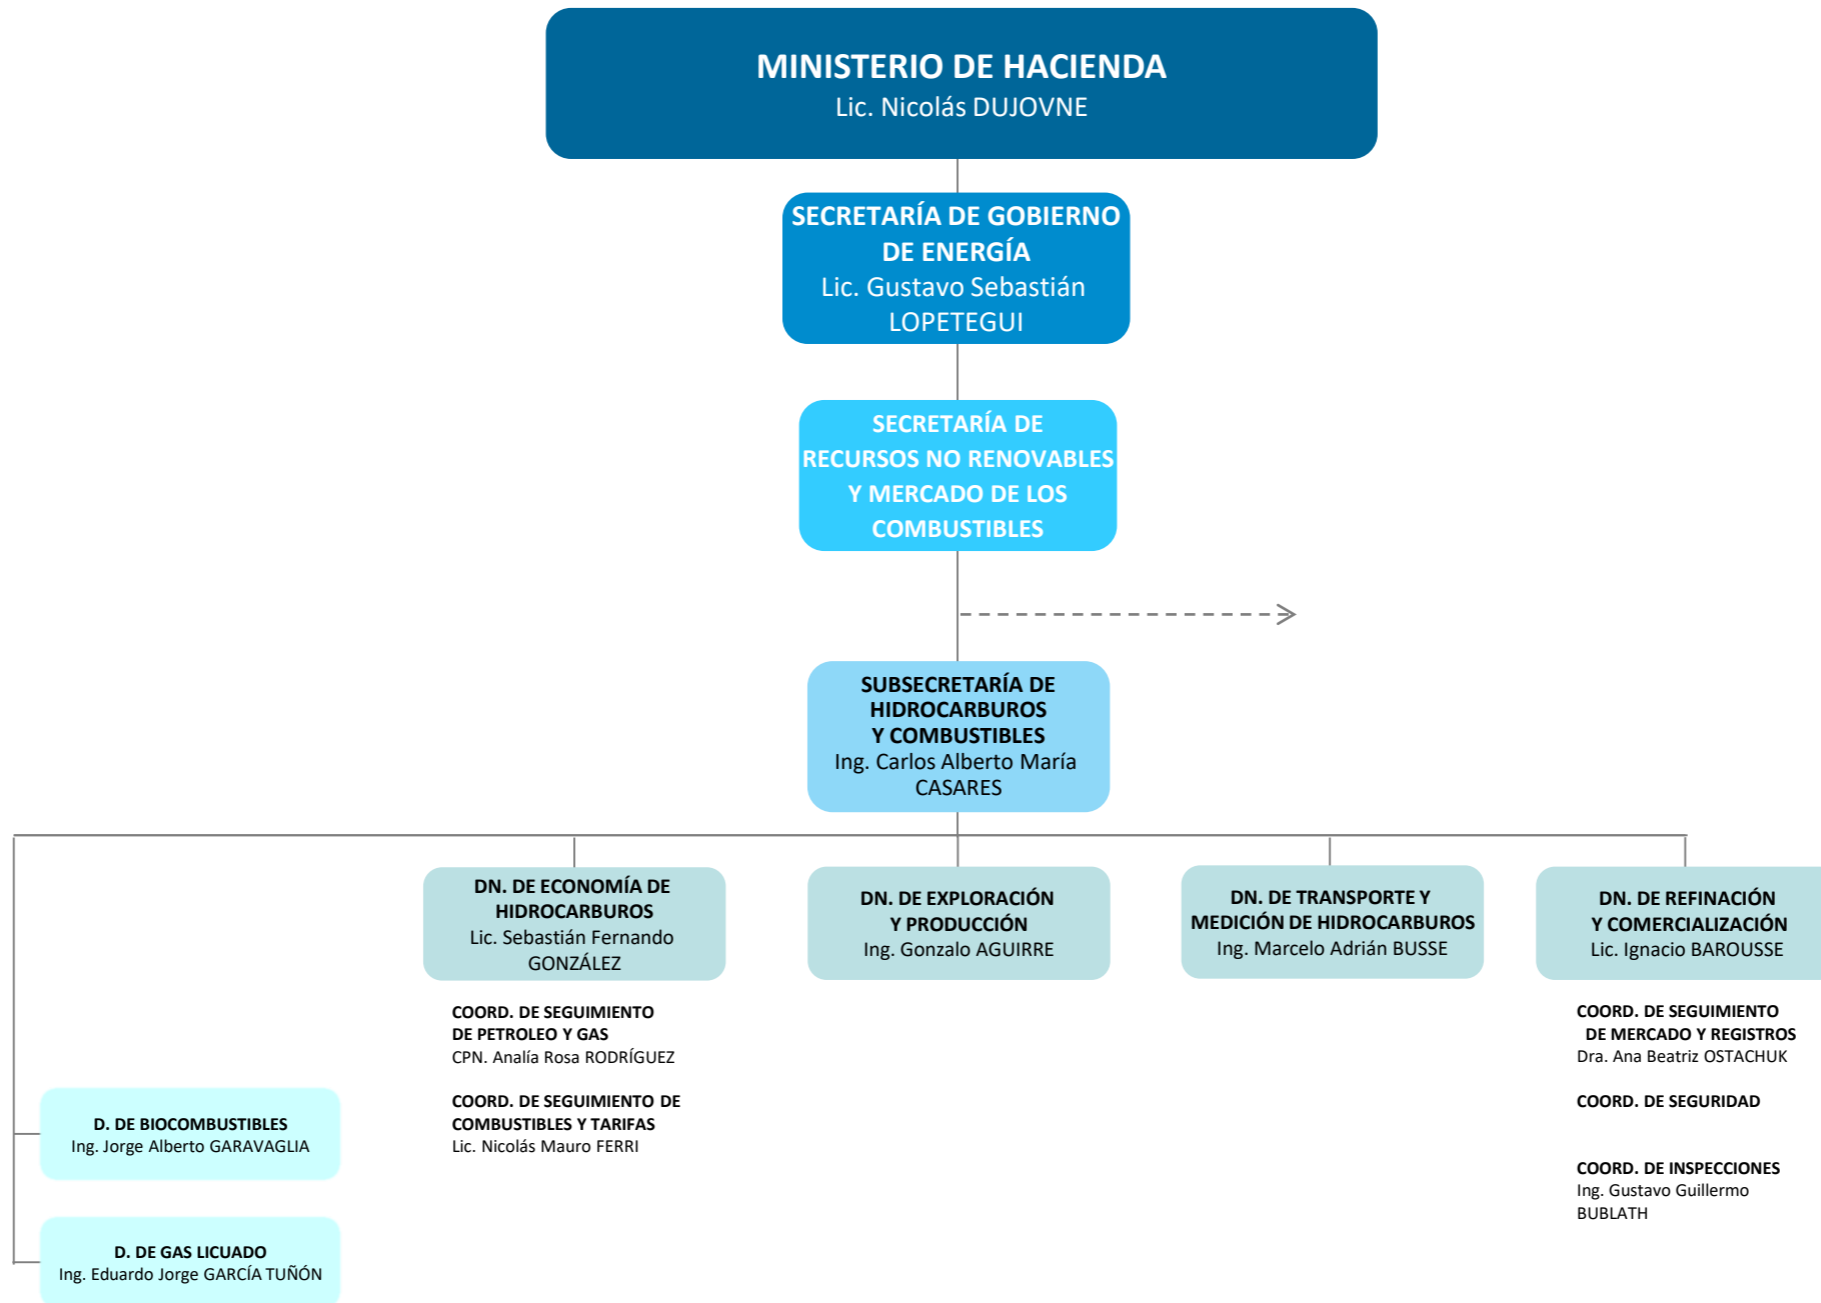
MINISTERIO DE HACIENDA
Lic. Nicolás DUJOVNE

SECRETARÍA DE GOBIERNO DE ENERGÍA
Lic. Gustavo Sebastián LOPETEGUI

SECRETARÍA DE RECURSOS NO RENOVABLES Y MERCADO DE LOS COMBUSTIBLES

SUBSECRETARÍA DE HIDROCARBUROS Y COMBUSTIBLES
Ing. Carlos Alberto María CASARES

DN. DE ECONOMÍA DE HIDROCARBUROS
Lic. Sebastián Fernando GONZÁLEZ

DN. DE EXPLORACIÓN Y PRODUCCIÓN
Ing. Gonzalo AGUIRRE

DN. DE TRANSPORTE Y MEDICIÓN DE HIDROCARBUROS
Ing. Marcelo Adrián BUSSE

DN. DE REFINACIÓN Y COMERCIALIZACIÓN
Lic. Ignacio BAROUSSE

COORD. DE SEGUIMIENTO DE PETROLEO Y GAS
CPN. Analía Rosa RODRÍGUEZ

COORD. DE SEGUIMIENTO DE COMBUSTIBLES Y TARIFAS
Lic. Nicolás Mauro FERRI

COORD. DE SEGUIMIENTO DE MERCADO Y REGISTROS
Dra. Ana Beatriz OSTACHUK

COORD. DE SEGURIDAD

COORD. DE INSPECCIONES
Ing. Gustavo Guillermo BUBLATH

D. DE BIOCOMBUSTIBLES
Ing. Jorge Alberto GARAVAGLIA

D. DE GAS LICUADO
Ing. Eduardo Jorge GARCÍA TUÑÓN